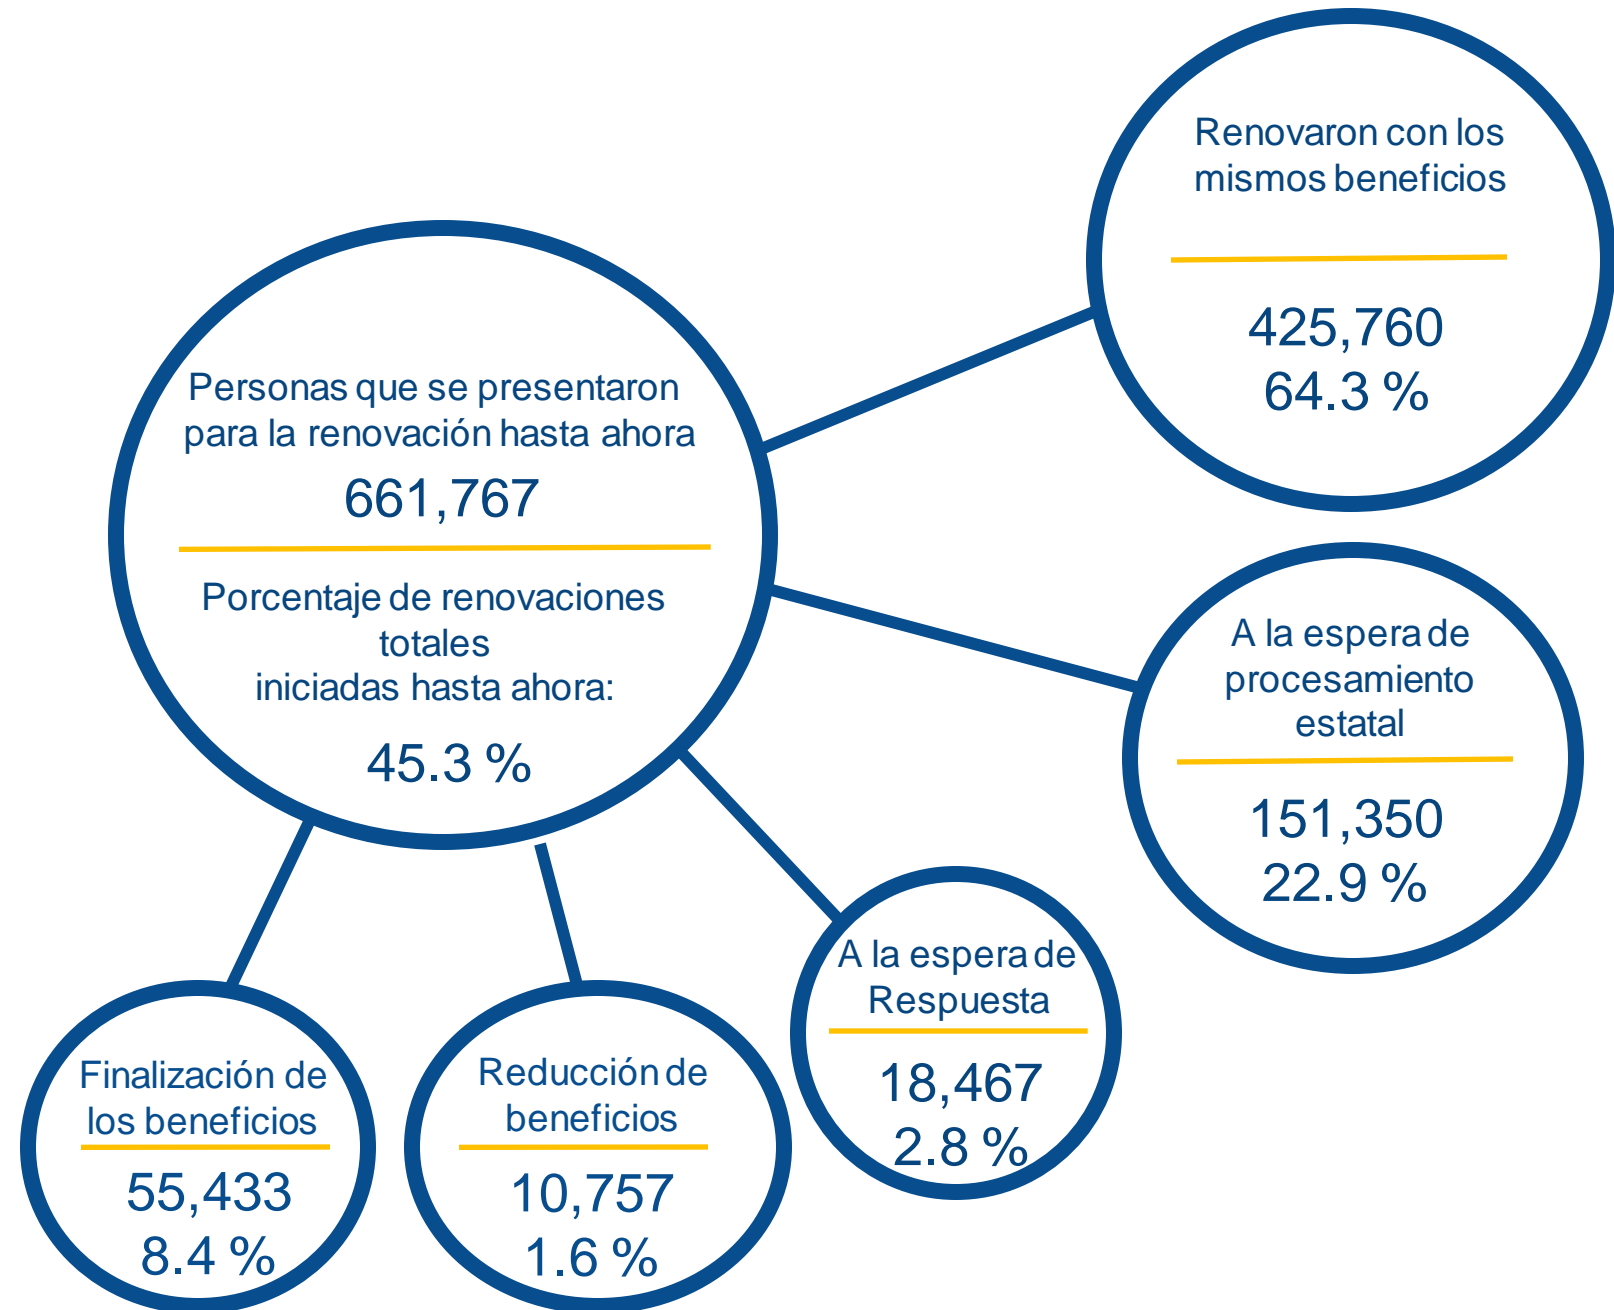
Personas que se presentaron para la renovación hasta ahora
661,767

Porcentaje de renovaciones totales
iniciadas hasta ahora:
45.3 %

Renovaron con los mismos beneficios
425,760
64.3 %

A la espera de procesamiento estatal
151,350
22.9 %

A la espera de Respuesta
18,467
2.8 %

Reducción de beneficios
10,757
1.6 %

Finalización de los beneficios
55,433
8.4 %